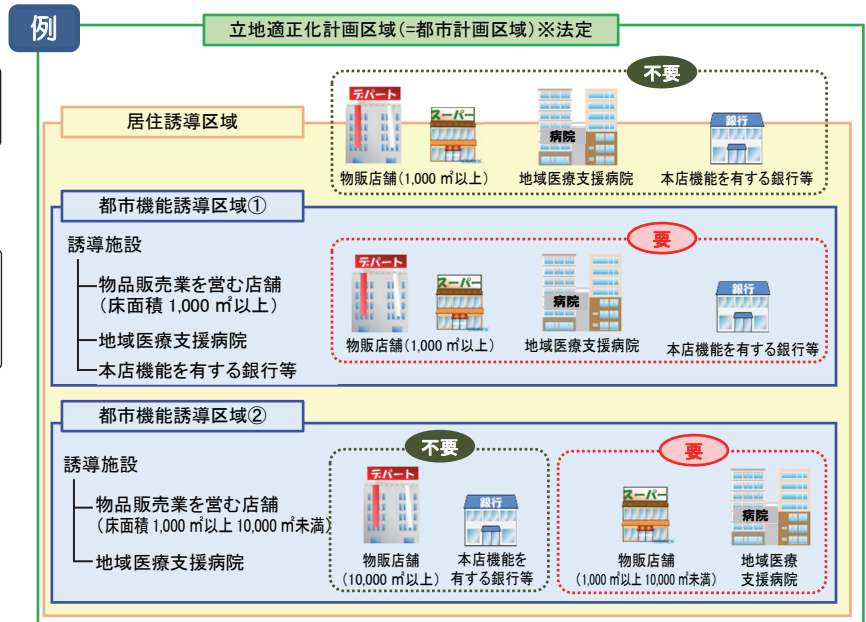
例

立地適正化計画区域(=都市計画区域)※法定

不要

デパート

スーパー

病院

銀行

物販店舗(1,000 ㎡以上)　地域医療支援病院　本店機能を有する銀行等

居住誘導区域

都市機能誘導区域①

誘導施設
物品販売業を営む店舗（床面積 1,000 ㎡以上）
地域医療支援病院
本店機能を有する銀行等

要

デパート

スーパー

病院

銀行

物販店舗(1,000 ㎡以上)　地域医療支援病院　本店機能を有する銀行等

都市機能誘導区域②

誘導施設
物品販売業を営む店舗（床面積 1,000 ㎡以上 10,000 ㎡未満）
地域医療支援病院

不要

デパート

銀行

物販店舗（10,000 ㎡以上）　本店機能を有する銀行等

要

スーパー

病院

物販店舗（1,000 ㎡以上 10,000 ㎡未満）　地域医療支援病院